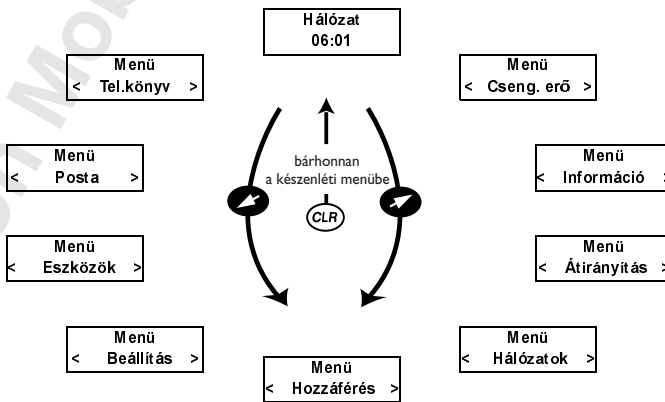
Hálózat
06:01

Menü
< Tel.könyv >

Menü
< Cseng. erő >

Menü
< Posta >

bárhonnan
a készenléti menübe

CLR

Menü
< Információ >

Menü
< Eszközök >

Menü
< Átirányítás >

Menü
< Beállítás >

Menü
< Hálózatok >

Menü
< Hozzáférés >